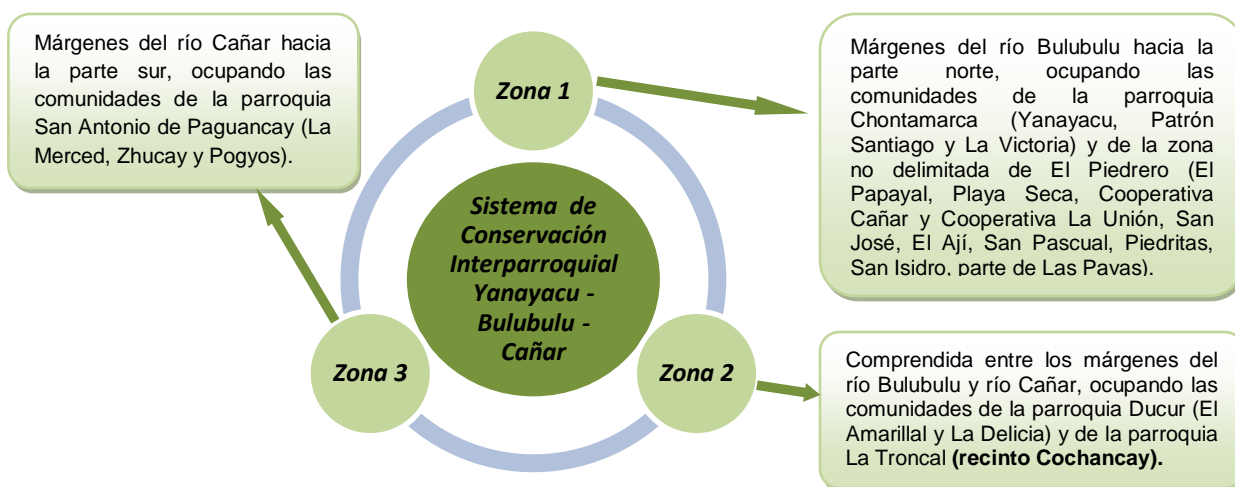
Márgenes del río Cañar hacia la parte sur, ocupando las comunidades de la parroquia San Antonio de Paguancay (La Merced, Zhucay y Pogyos).

Zona 1

Márgenes del río Bulubulu hacia la parte norte, ocupando las comunidades de la parroquia Chontamarca (Yanayacu, Patrón Santiago y La Victoria) y de la zona no delimitada de El Piedrero (El Papayal, Playa Seca, Cooperativa Cañar y Cooperativa La Unión, San José, El Ají, San Pascual, Piedritas, San Isidro, parte de Las Pavas).

Sistema de Conservación Interparroquial Yanayacu - Bulubulu - Cañar

Zona 3

Zona 2

Comprendida entre los márgenes del río Bulubulu y río Cañar, ocupando las comunidades de la parroquia Ducur (El Amarillal y La Delicia) y de la parroquia La Troncal **(recinto Cochancay).**